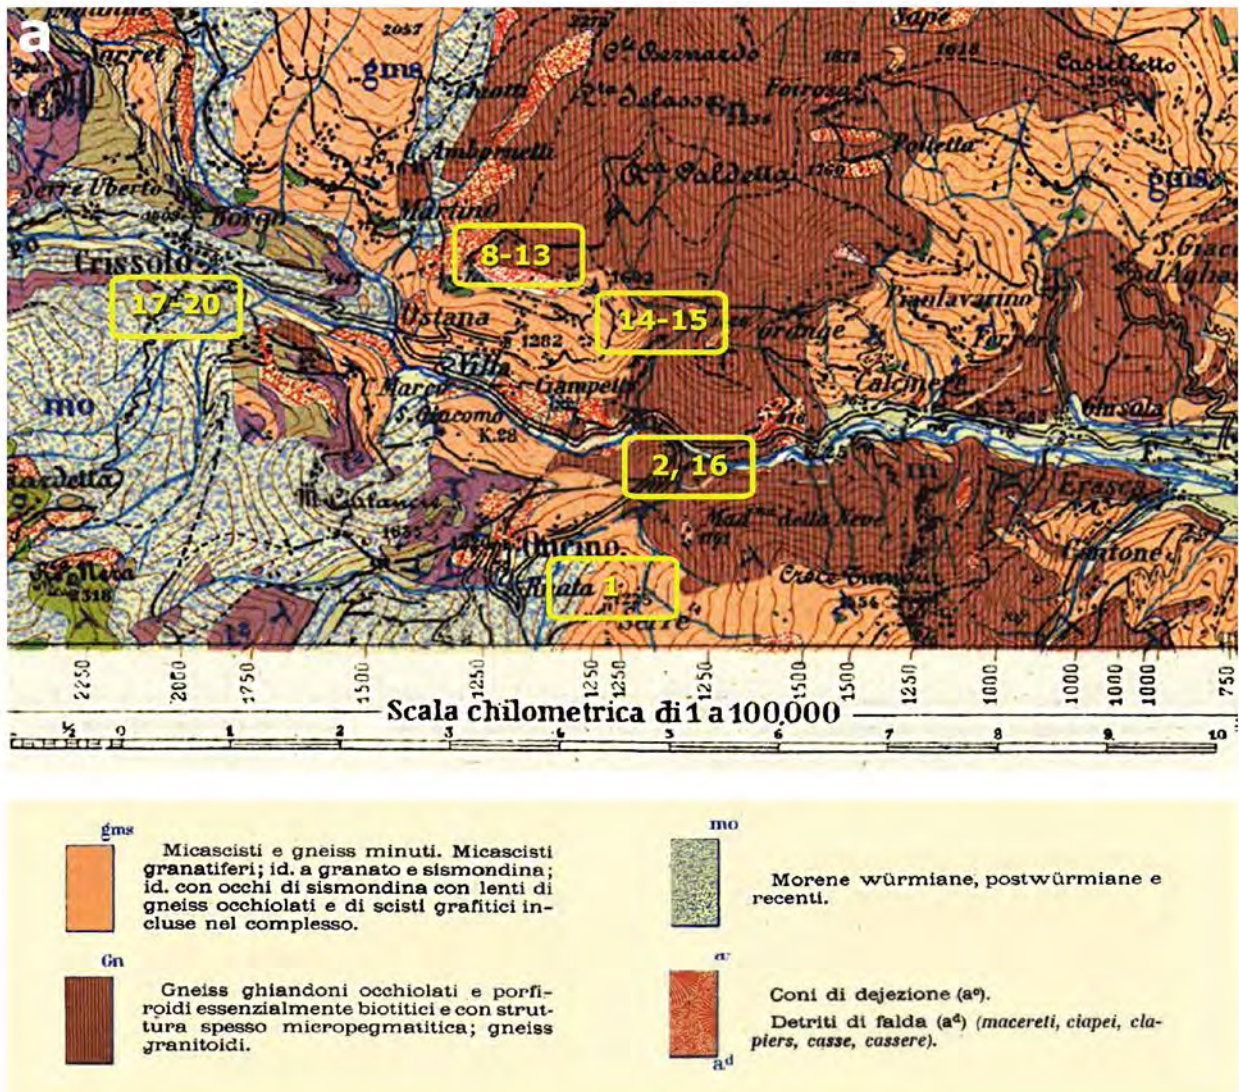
a

Sarret

2057

gms

Chiotti

Cᵃ Bernardo

Sape

Castelletto

Dalasso

Foirosa

S. Ambrogetti

Pollette

Serr'e Uberto

Borgo

Martino

Rᶜᵃ Saldetta

gms

8-13

S. Giaco d'Aglio

Crissolo

17-20

Ostana

14-15

Pianlavarino

1282

Villa

grange

Calcinere

Marco

Campetti

S. Giacomo

K.28

mo

Gilba

2, 16

ardetta

M. Castiamo

Madᵃ della Neve

Ernesa

Oncino

Ghione

Rignata

1

Croce

2250 2000 1750 1500 1250 1250 1250 1250 1500 1500 1250 1000 1000 1000 1000 750

Scala chilometrica di 1 a 100,000

½ 0 1 2 3 4 5 6 7 8 9 10

gms
Micascisti e gneiss minuti. Micascisti granatiferi; id. a granato e sismondina; id. con occhi di sismondina con lenti di gneiss occhiolati e di scisti grafitici incluse nel complesso.

Gn
Gneiss ghiandoni occhiolati e porfiroidi essenzialmente biotitici e con struttura spesso micropegmatitica; gneiss granitoidi.

mo
Morene würmiane, postwürmiane e recenti.

aᵉ
aᵈ
Coni di dejezione (aᵉ).
Detriti di falda (aᵈ) (macereti, ciapei, clapiers, casse, cassere).